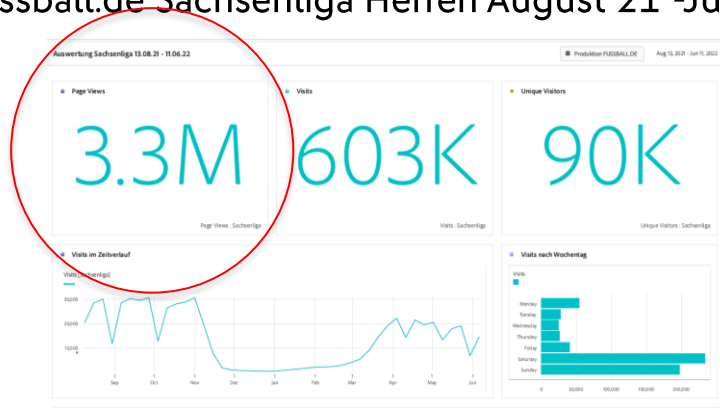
ssball.de Sachsenliga Herren August 21 -Ju

Auswertung Sachsenliga 13.08.21 - 11.06.22

Produktion FUSSBALL.DE

Aug 13, 2021 - Jun 11, 2022

Page Views

3.3M

Page Views : Sachsenliga

Visits

603K

Visits : Sachsenliga

Unique Visitors

90K

Unique Visitors : Sachsenliga

Visits im Zeitverlauf

Visits (Sachsenliga)

30,000

20,000

10,000

Sep

Oct

Nov

Dec

Jan

Feb

Mar

Apr

May

Jun

Visits nach Wochentag

Visits

Monday

Tuesday

Wednesday

Thursday

Friday

Saturday

Sunday

0

50,000

100,000

150,000

200,000